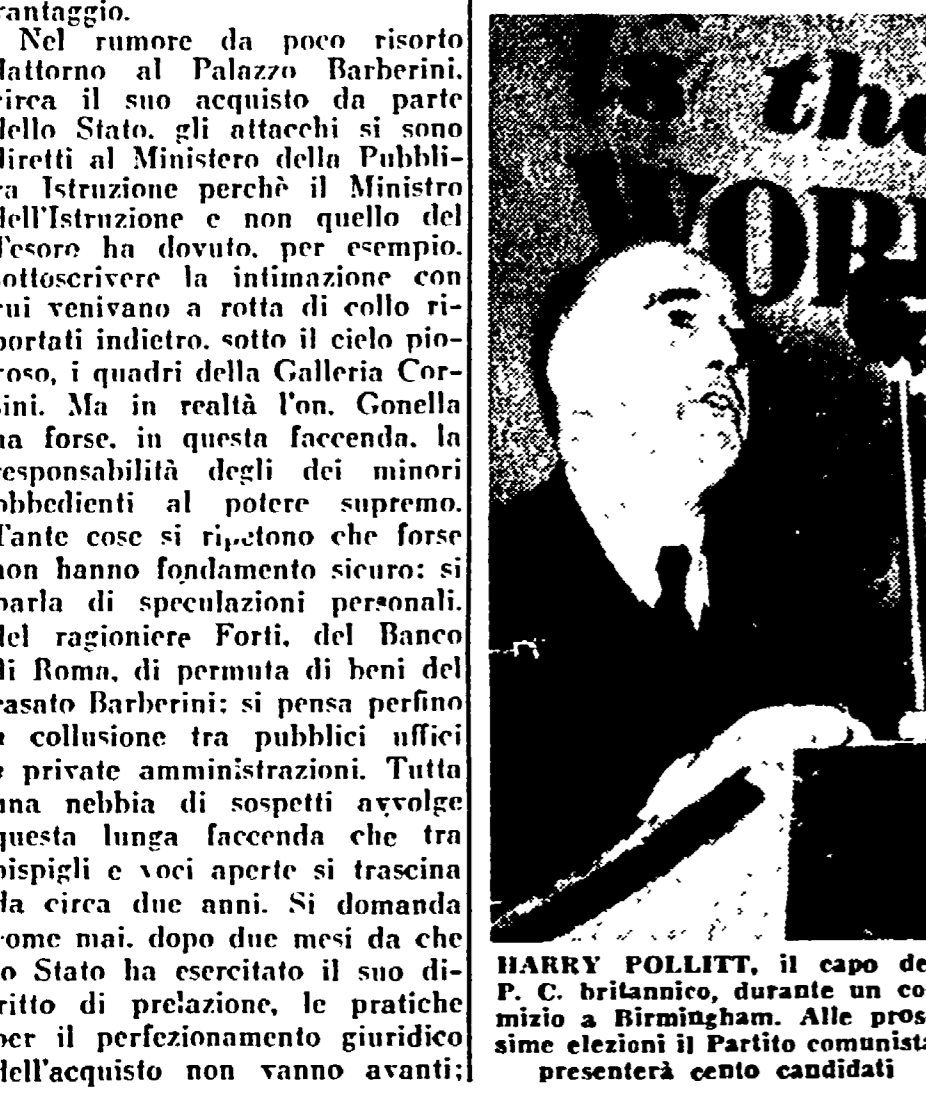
vantaggio.

Nel rumore da poco risorto dattorno al Palazzo Barberini, circa il suo acquisto da parte dello Stato, gli attacchi si sono diretti al Ministero della Pubblica Istruzione perchè il Ministro dell'Istruzione e non quello del Tesoro ha dovuto, per esempio, sottoscrivere la intimazione con cui venivano a rotta di collo riportati indietro, sotto il cielo piovoso, i quadri della Galleria Corsini. Ma in realtà l'on. Gonella ha forse, in questa faccenda, la responsabilità degli dei minori obbedienti al potere supremo. Tante cose si ripetono che forse non hanno fondamento sicuro: si parla di speculazioni personali, del ragioniere Forti, del Banco di Roma, di permuta di beni del casato Barberini; si pensa perfino a collusione tra pubblici uffici e private amministrazioni. Tutta una nebbia di sospetti avvolge questa lunga faccenda che tra bispigli e voci aperte si trascina da circa due anni. Si domanda come mai, dopo due mesi da che lo Stato ha esercitato il suo diritto di prelazione, le pratiche per il perfezionamento giuridico dell'acquisto non vanno avanti;

the OP

HARRY POLLITT, il capo de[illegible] P. C. britannico, durante un co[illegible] mizio a Birmingham. Alle pros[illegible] sime elezioni il Partito comunista presenterà cento candidati